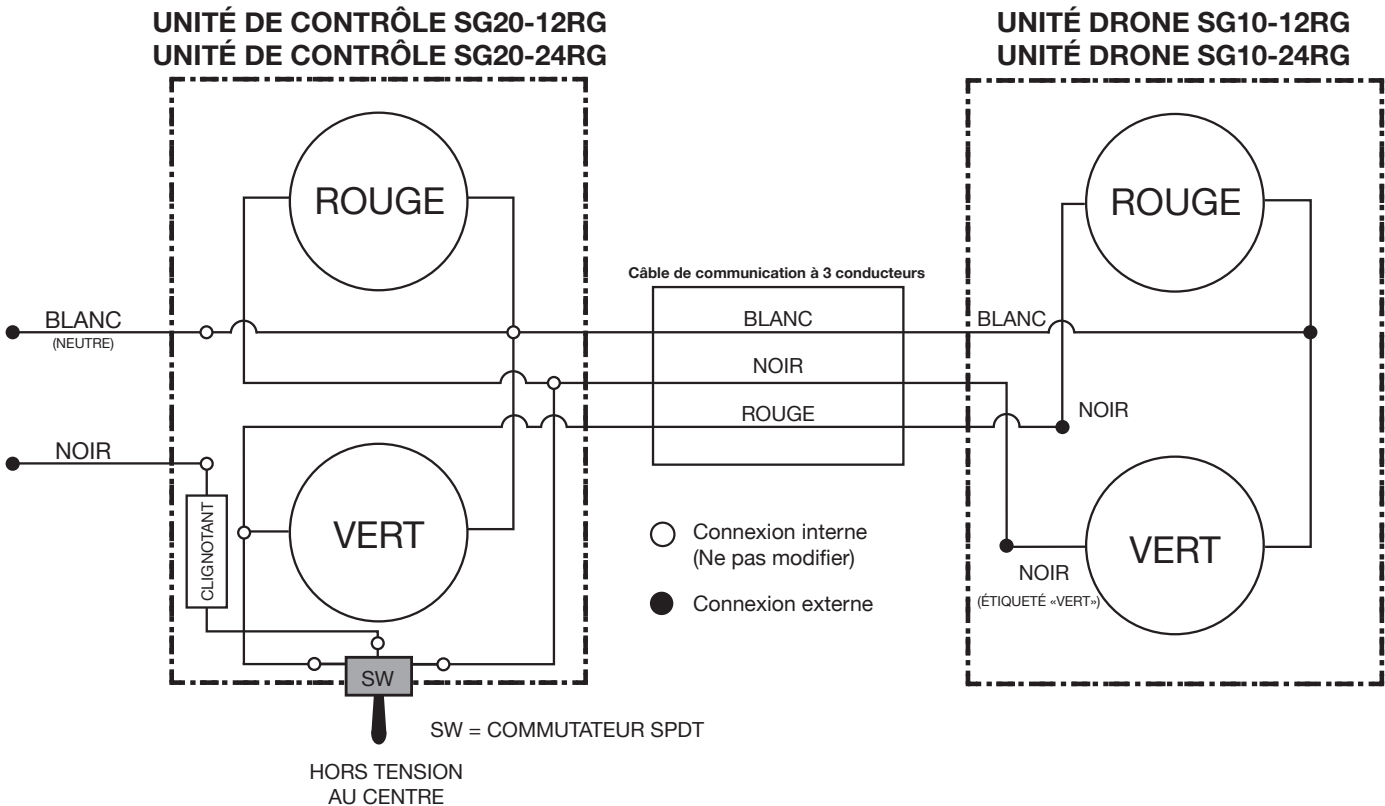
UNITÉ DE CONTRÔLE SG20-12RG
UNITÉ DE CONTRÔLE SG20-24RG

UNITÉ DRONE SG10-12RG
UNITÉ DRONE SG10-24RG

ROUGE

ROUGE

Câble de communication à 3 conducteurs

BLANC
(NEUTRE)

BLANC

NOIR

ROUGE

BLANC

NOIR

NOIR

CLIGNOTANT

VERT

Connexion interne
(Ne pas modifier)

Connexion externe

VERT

NOIR
(ÉTIQUETÉ «VERT»)

SW

SW = COMMUTATEUR SPDT

HORS TENSION
AU CENTRE